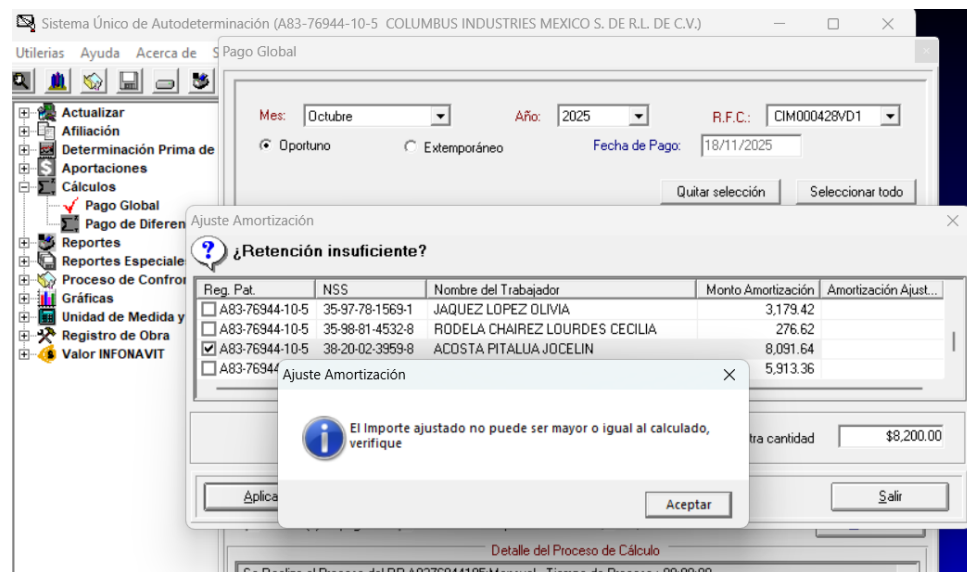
Sistema Único de Autodeterminación (A83-76944-10-5 COLUMBUS INDUSTRIES MEXICO S. DE R.L. DE C.V.)

Utilerias Ayuda Acerca de S

Actualizar
Afiliación
Determinación Prima de
Aportaciones
Cálculos
Pago Global
Pago de Diferen
Reportes
Reportes Especiale
Proceso de Confron
Gráficas
Unidad de Medida y
Registro de Obra
Valor INFONAVIT

Pago Global

Mes: Octubre
Año: 2025
R.F.C.: CIM000428VD1
Oportuno
Extemporáneo
Fecha de Pago: 18/11/2025
Quitar selección
Seleccionar todo

Ajuste Amortización

¿Retención insuficiente?

| Reg. Pat. | NSS | Nombre del Trabajador | Monto Amortización | Amortización Ajust... |
|---|---|---|---|---|
| A83-76944-10-5 | 35-97-78-1569-1 | JAQUEZ LOPEZ OLIVIA | 3,179.42 | |
| A83-76944-10-5 | 35-98-81-4532-8 | RODELA CHAIREZ LOURDES CECILIA | 276.62 | |
| A83-76944-10-5 | 38-20-02-3959-8 | ACOSTA PITALUA JOCELIN | 8,091.64 | |
| A83-76944 | | | 5,913.36 | |

tra cantidad $8,200.00

Aplica
Salir

Ajuste Amortización

El Importe ajustado no puede ser mayor o igual al calculado, verifique

Aceptar

Detalle del Proceso de Cálculo